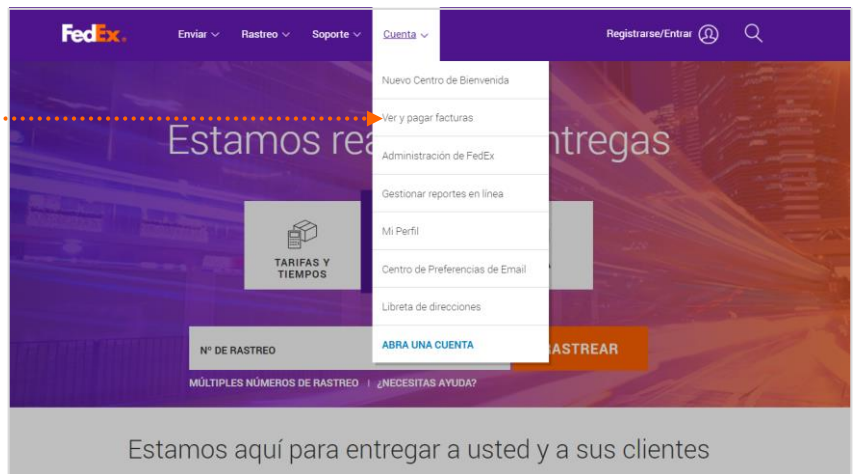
FedEx.

Enviar Rastreo Soporte Cuenta

Registrarse/Entrar

Nuevo Centro de Bienvenida

Ver y pagar facturas

Administración de FedEx

Gestionar reportes en línea

Mi Perfil

Centro de Preferencias de Email

Libreta de direcciones

ABRA UNA CUENTA

Estamos rea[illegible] ntregas

TARIFAS Y TIEMPOS

Nº DE RASTREO

RASTREAR

MÚLTIPLES NÚMEROS DE RASTREO | ¿NECESITAS AYUDA?

Estamos aquí para entregar a usted y a sus clientes